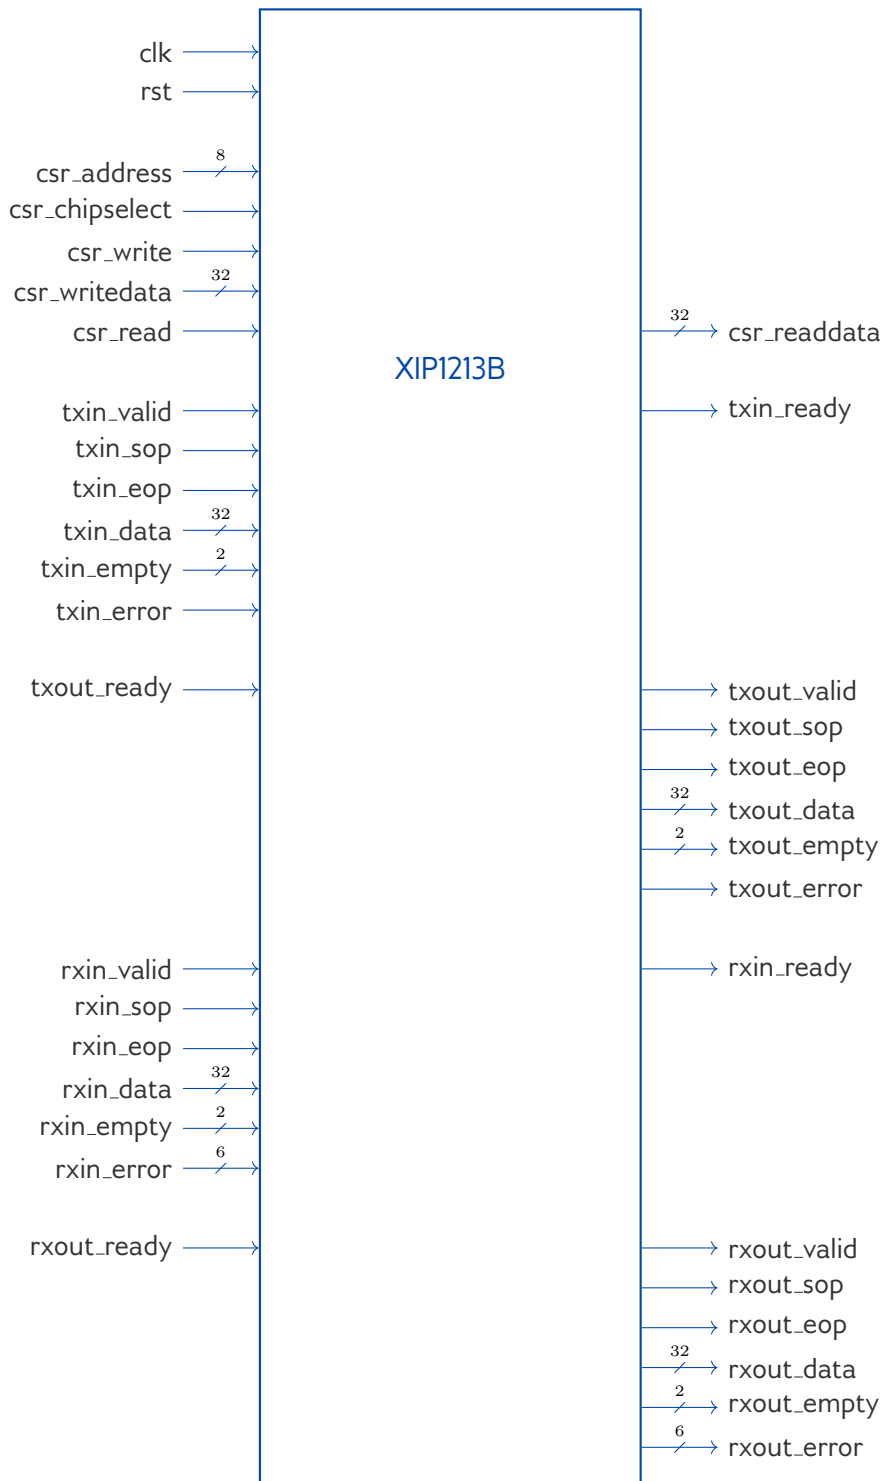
clk
rst

csr_address 8
csr_chipselect
csr_write
csr_writedata 32
csr_read

txin_valid
txin_sop
txin_eop
txin_data 32
txin_empty 2
txin_error

txout_ready

rxin_valid
rxin_sop
rxin_eop
rxin_data 32
rxin_empty 2
rxin_error 6

rxout_ready

XIP1213B

32 csr_readdata

txin_ready

txout_valid
txout_sop
txout_eop
32 txout_data
2 txout_empty
txout_error

rxin_ready

rxout_valid
rxout_sop
rxout_eop
32 rxout_data
2 rxout_empty
6 rxout_error